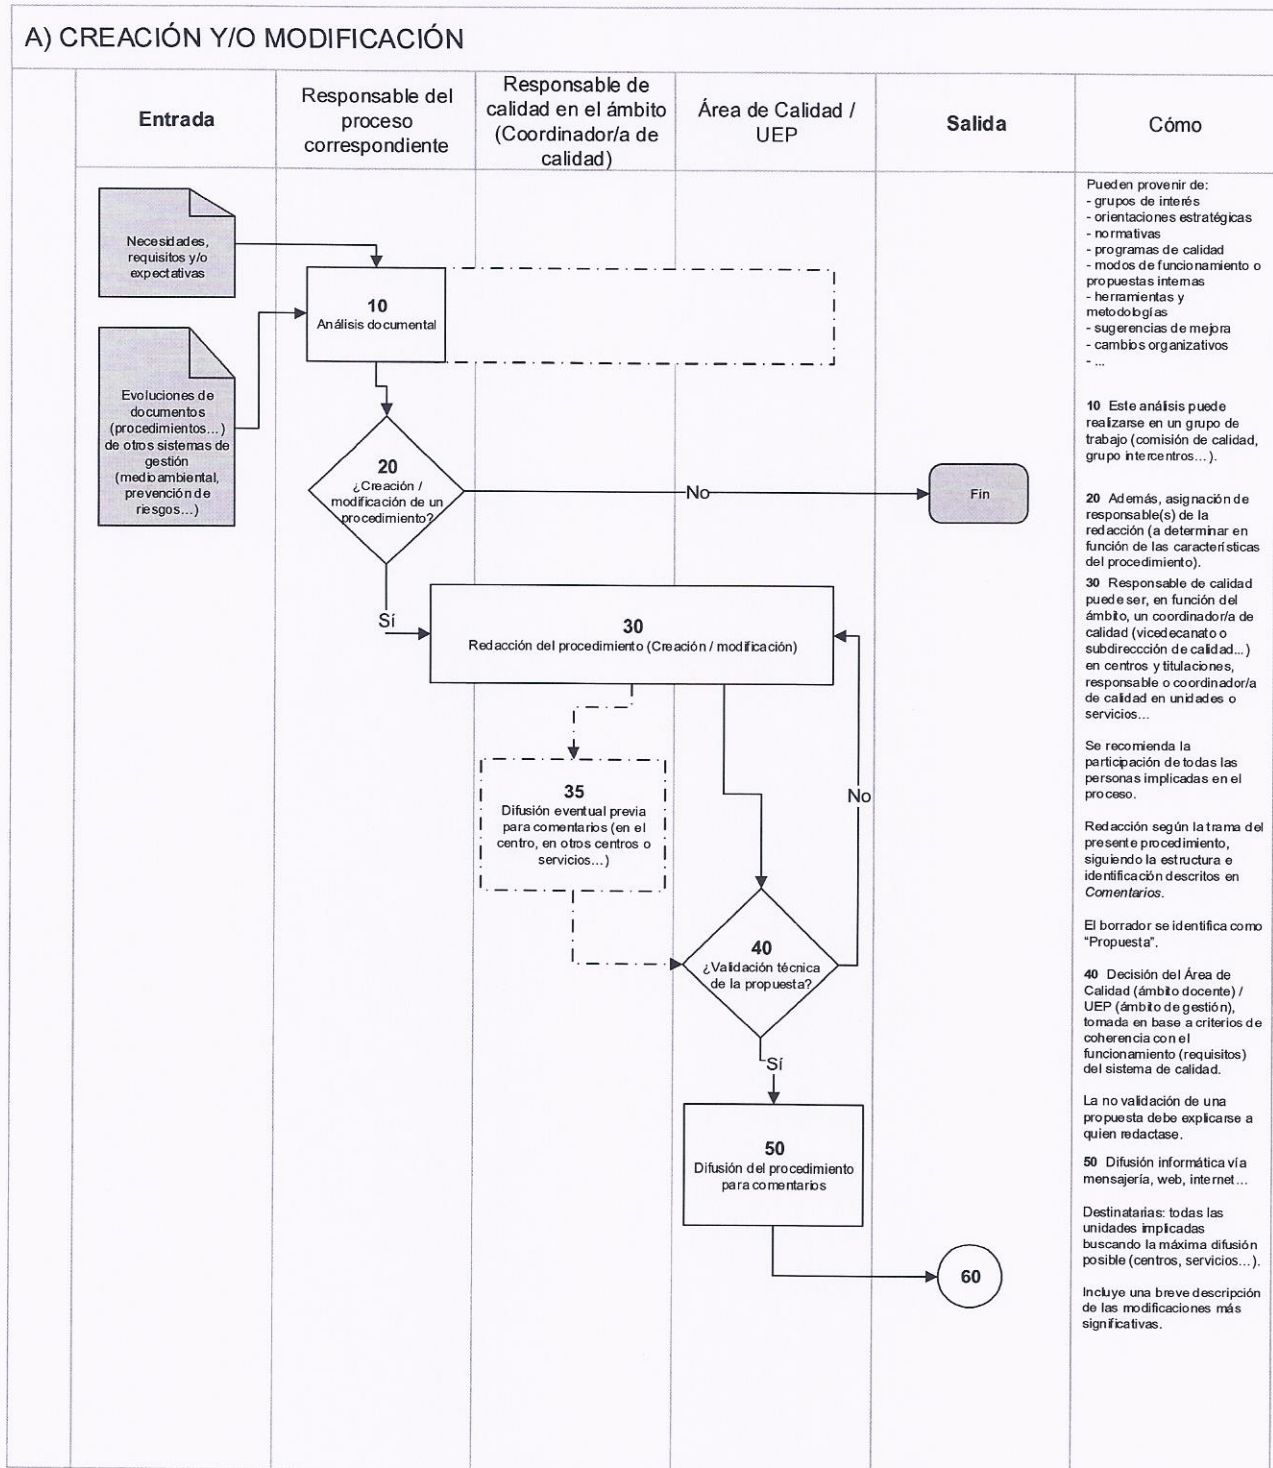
A) CREACIÓN Y/O MODIFICACIÓN

| Entrada | Responsable del proceso correspondiente | Responsable de calidad en el ámbito (Coordinador/a de calidad) | Área de Calidad / UEP | Salida | Cómo |
|---|---|---|---|---|---|

Necesidades, requisitos y/o expectativas

Evoluciones de documentos (procedimientos...) de otros sistemas de gestión (medioambiental, prevención de riesgos...)

10
Análisis documental

20
¿Creación / modificación de un procedimiento?

No

Fin

Sí

30
Redacción del procedimiento (Creación / modificación)

35
Difusión eventual previa para comentarios (en el centro, en otros centros o servicios...)

No

40
¿Validación técnica de la propuesta?

Sí

50
Difusión del procedimiento para comentarios

60

Pueden provenir de:
- grupos de interés
- orientaciones estratégicas
- normativas
- programas de calidad
- modos de funcionamiento o propuestas internas
- herramientas y metodologías
- sugerencias de mejora
- cambios organizativos
- ...

10 Este análisis puede realizarse en un grupo de trabajo (comisión de calidad, grupo intercentros...).

20 Además, asignación de responsable(s) de la redacción (a determinar en función de las características del procedimiento).

30 Responsable de calidad puede ser, en función del ámbito, un coordinador/a de calidad (vicedecanato o subdireccción de calidad...) en centros y titulaciones, responsable o coordinador/a de calidad en unidades o servicios...

Se recomienda la participación de todas las personas implicadas en el proceso.

Redacción según la trama del presente procedimiento, siguiendo la estructura e identificación descritos en Comentarios.

El borrador se identifica como "Propuesta".

40 Decisión del Área de Calidad (ámbito docente) / UEP (ámbito de gestión), tomada en base a criterios de coherencia con el funcionamiento (requisitos) del sistema de calidad.

La no validación de una propuesta debe explicarse a quien redactase.

50 Difusión informática vía mensajería, web, internet...

Destinatarias: todas las unidades implicadas buscando la máxima difusión posible (centros, servicios...).

Incluye una breve descripción de las modificaciones más significativas.